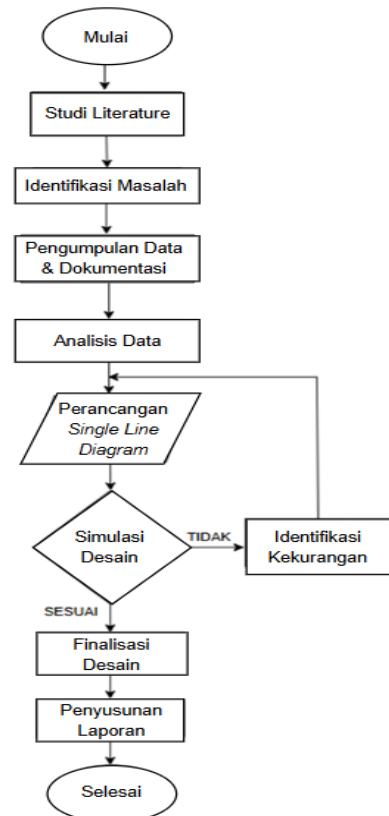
Mulai

Studi Literature

Identifikasi Masalah

Pengumpulan Data & Dokumentasi

Analisis Data

Perancangan *Single Line Diagram*

Simulasi Desain

TIDAK

Identifikasi Kekurangan

SESUAI

Finalisasi Desain

Penyusunan Laporan

Selesai